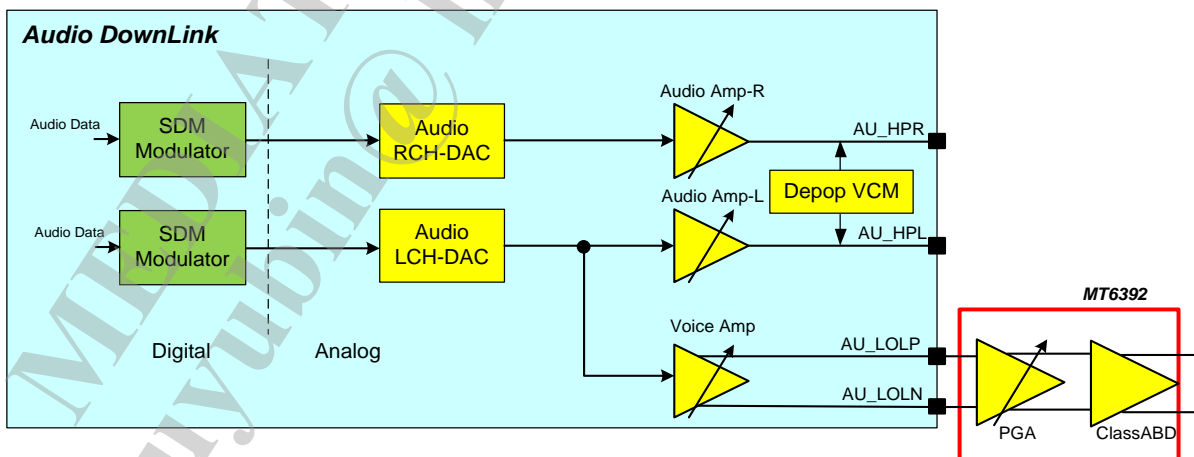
Audio DownLink

Audio Data

SDM Modulator

Audio RCH-DAC

Audio Amp-R

AU_HPR

Depop VCM

Audio Amp-L

Audio Data

SDM Modulator

Audio LCH-DAC

AU_HPL

MT6392

Voice Amp

AU_LOLP

Digital

Analog

AU_LOLN

PGA

ClassABD

MEDIATEK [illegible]

yubin@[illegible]